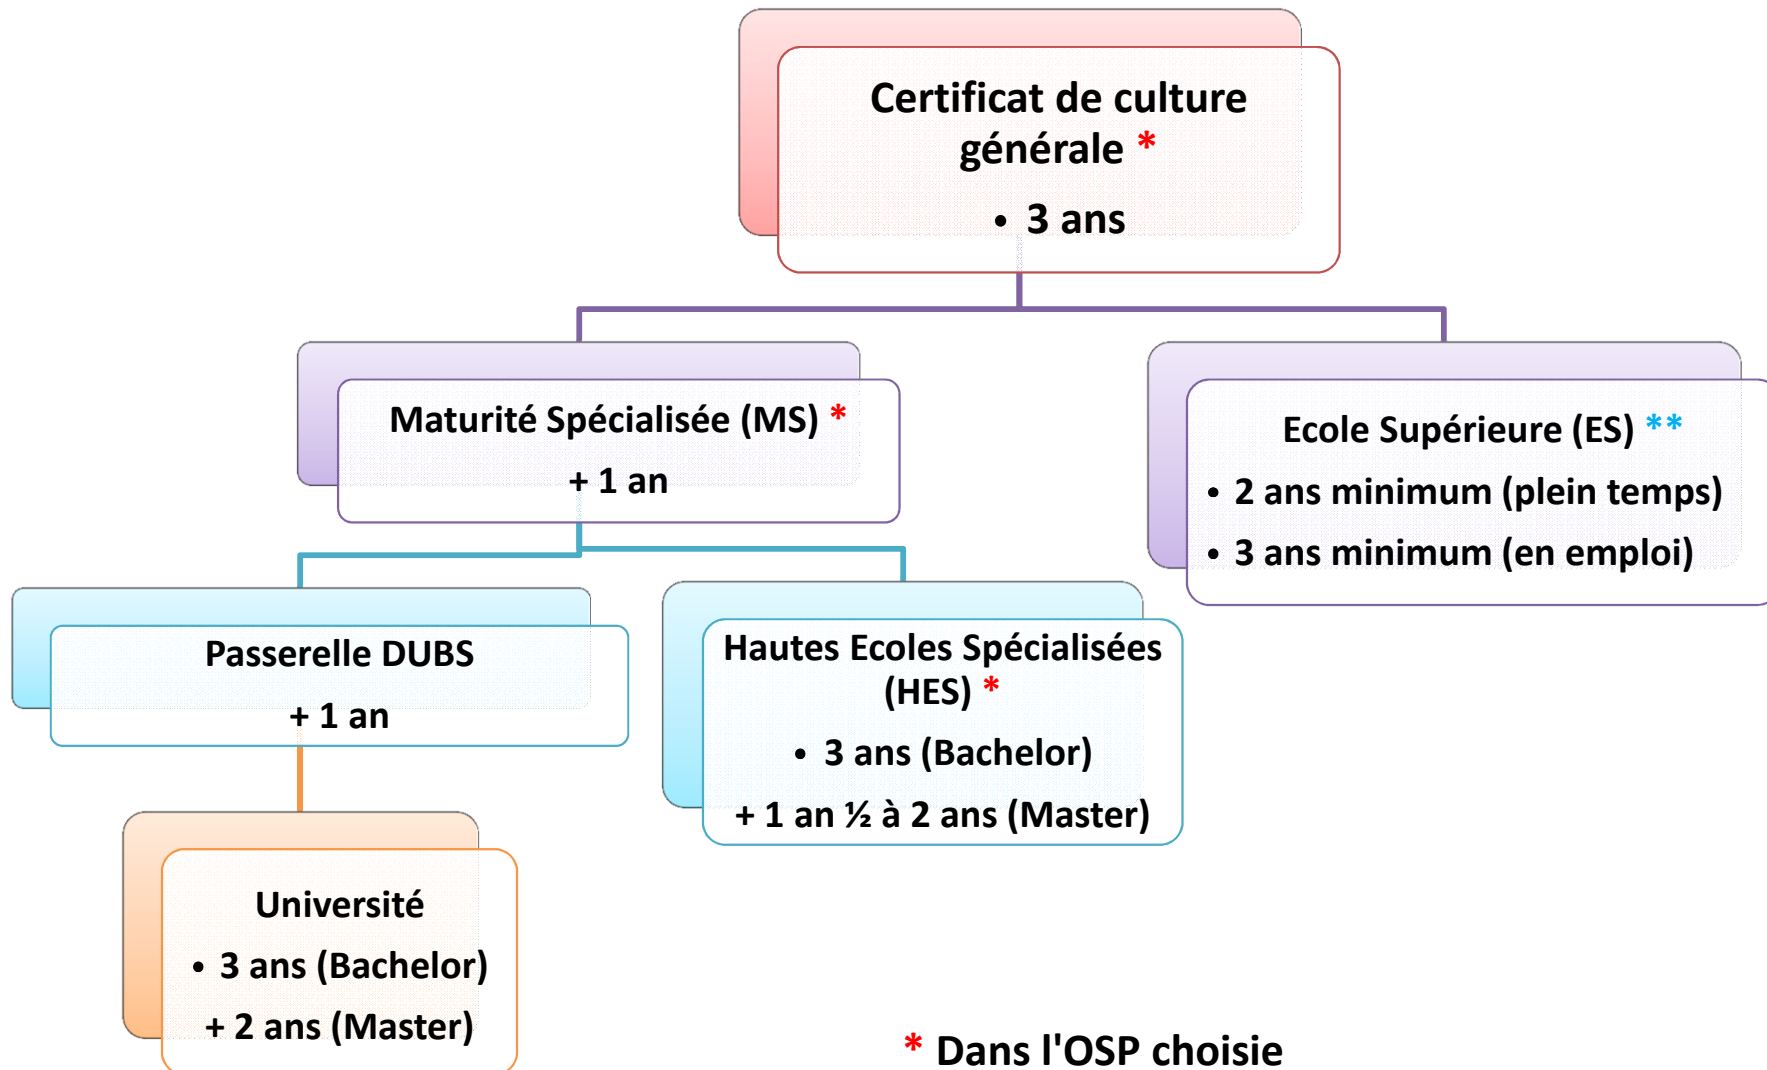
Certificat de culture générale *

• 3 ans

Maturité Spécialisée (MS) *

+ 1 an

Ecole Supérieure (ES) **

• 2 ans minimum (plein temps)

• 3 ans minimum (en emploi)

Passerelle DUBS

+ 1 an

Hautes Ecoles Spécialisées (HES) *

• 3 ans (Bachelor)

+ 1 an ½ à 2 ans (Master)

Université

• 3 ans (Bachelor)

+ 2 ans (Master)

* Dans l'OSP choisie